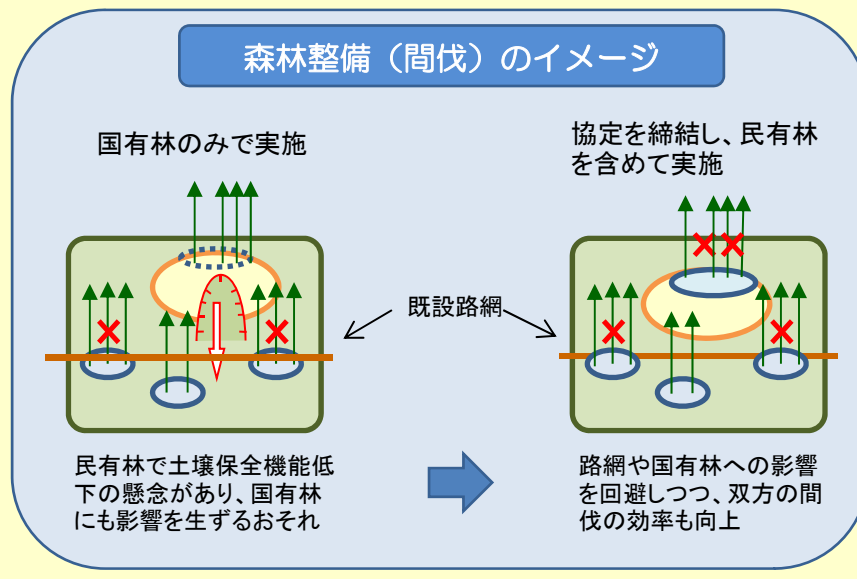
森林整備（間伐）のイメージ

国有林のみで実施

協定を締結し、民有林を含めて実施

既設路網

民有林で土壌保全機能低下の懸念があり、国有林にも影響を生ずるおそれ

路網や国有林への影響を回避しつつ、双方の間伐の効率も向上